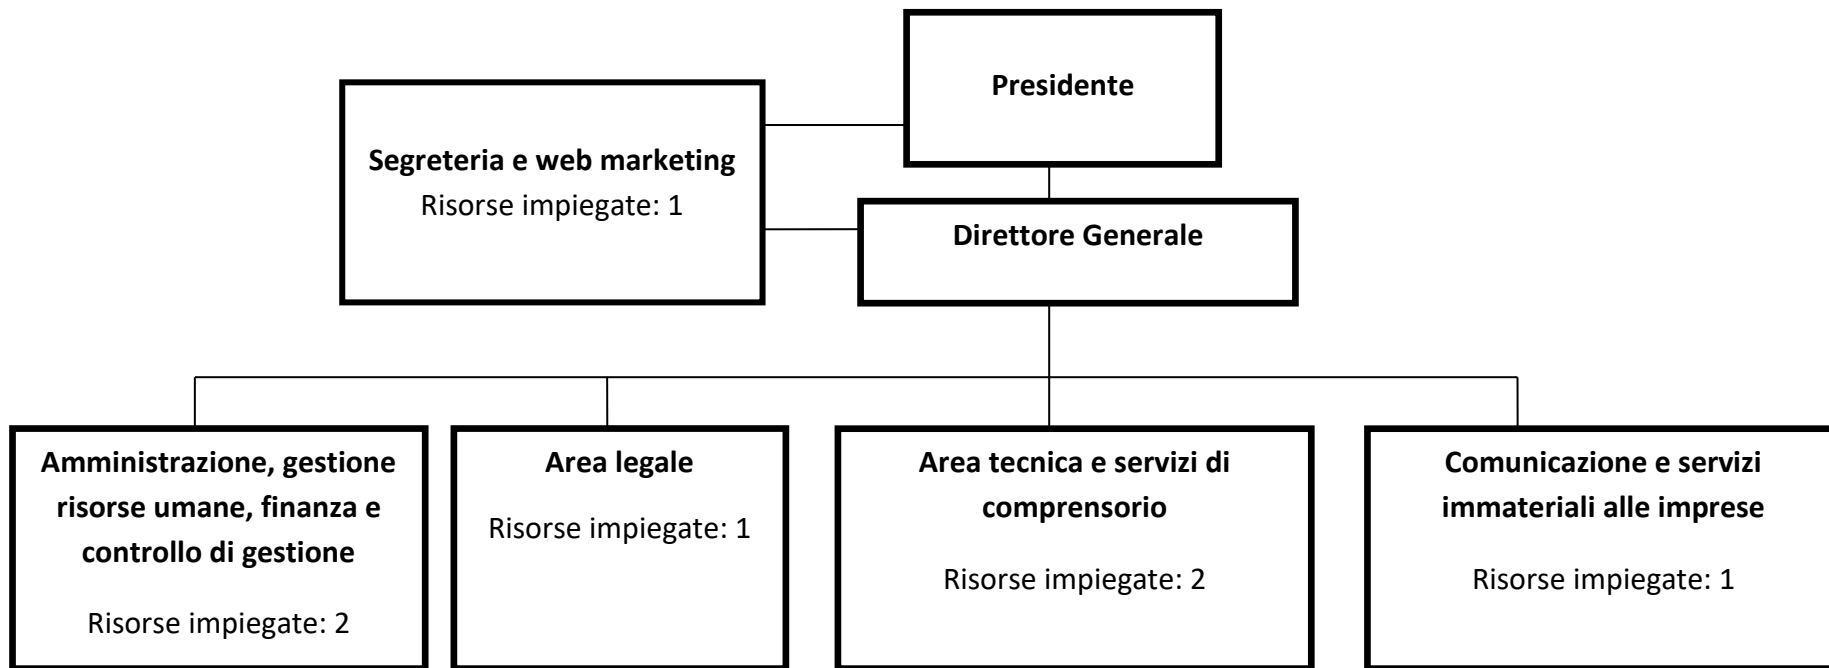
Presidente

Segreteria e web marketing
Risorse impiegate: 1

Direttore Generale

Amministrazione, gestione risorse umane, finanza e controllo di gestione
Risorse impiegate: 2

Area legale
Risorse impiegate: 1

Area tecnica e servizi di comprensorio
Risorse impiegate: 2

Comunicazione e servizi immateriali alle imprese
Risorse impiegate: 1